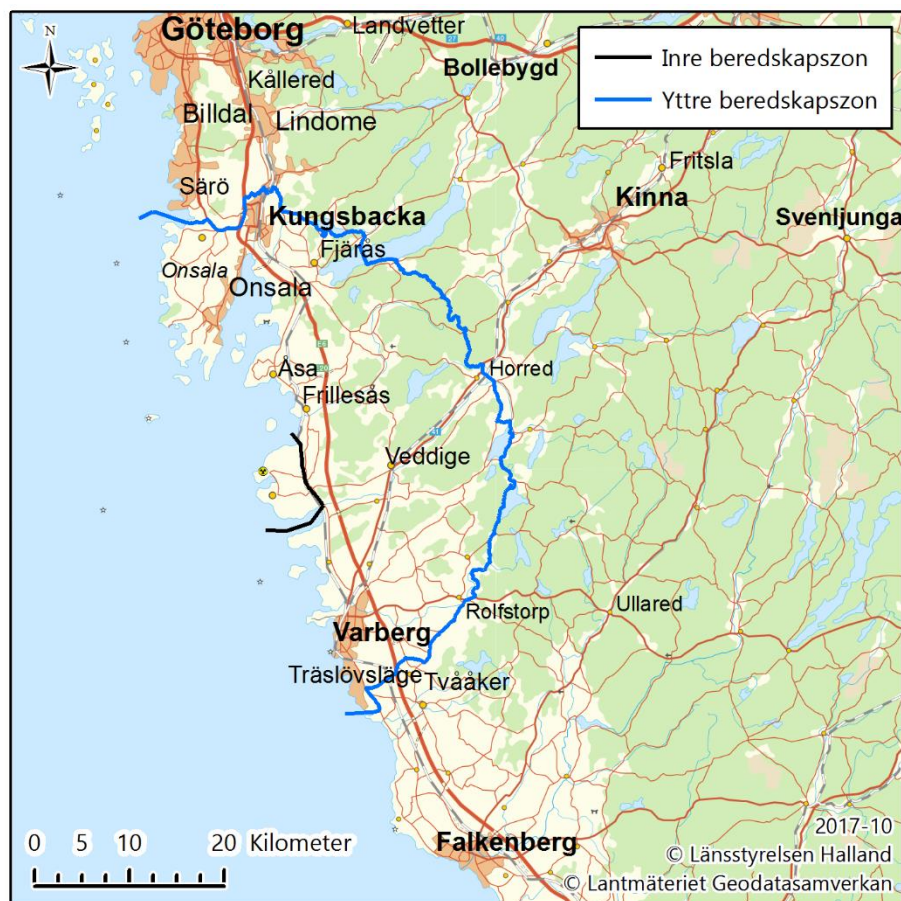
N

Inre beredskapszon
Yttre beredskapszon

Göteborg
Landvetter
Bollebygd
Kållered
Billdal
Lindome
Fritsla
Särö
Kungsbacka
Kinna
Svenljunga
Fjärås
Onsala
Onsala
Horred
Åsa
Frillesås
Veddige
Ullared
Rolfstorp
Varberg
Träslövsläge
Tvååker
Falkenberg

0 5 10 20 Kilometer

2017-10
© Länsstyrelsen Halland
© Lantmäteriet Geodatasamverkan